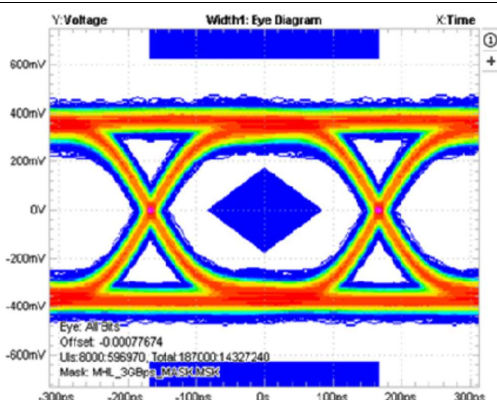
Y:Voltage
Width1: Eye Diagram
X:Time

600mV
400mV
200mV
0V
-200mV
-400mV
-600mV

-300ps
-200ps
-100ps
0s
100ps
200ps
300ps

Eye: All Bits
Offset: -0.00077674
UIs:8000:596970, Total:187000:14327240
Mask: MHL_3GBps_MASK.MSK